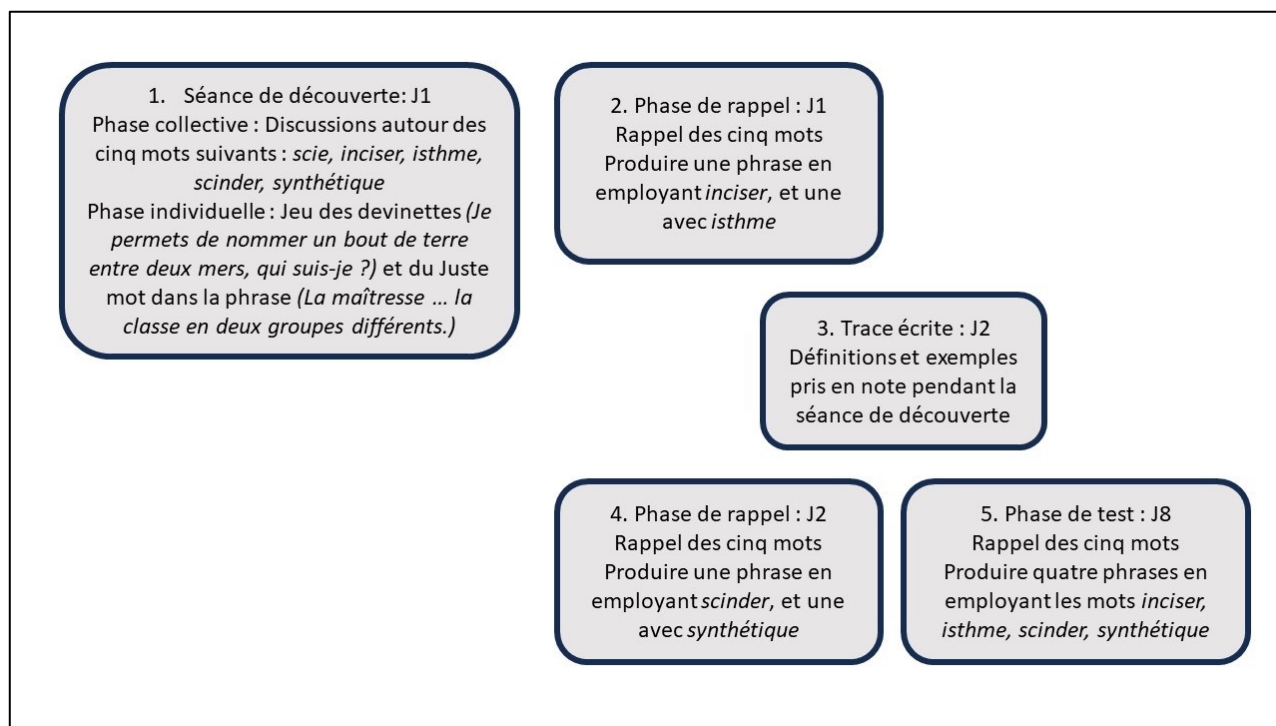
1. Séance de découverte: J1
Phase collective : Discussions autour des cinq mots suivants : *scie, inciser, isthme, scinder, synthétique*
Phase individuelle : Jeu des devinettes *(Je permets de nommer un bout de terre entre deux mers, qui suis-je ?)* et du Juste mot dans la phrase *(La maîtresse … la classe en deux groupes différents.)*

2. Phase de rappel : J1
Rappel des cinq mots
Produire une phrase en employant *inciser*, et une avec *isthme*

3. Trace écrite : J2
Définitions et exemples pris en note pendant la séance de découverte

4. Phase de rappel : J2
Rappel des cinq mots
Produire une phrase en employant *scinder*, et une avec *synthétique*

5. Phase de test : J8
Rappel des cinq mots
Produire quatre phrases en employant les mots *inciser, isthme, scinder, synthétique*